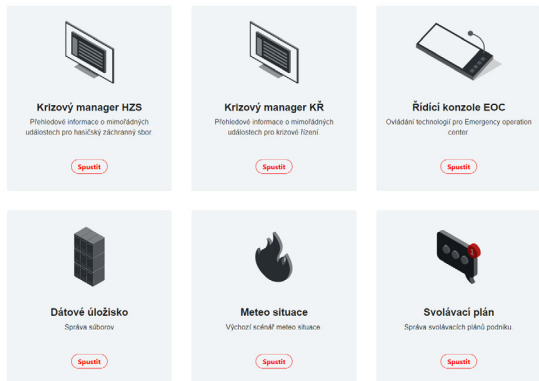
Krizový manager HZS
Přehledové informace o mimořádných událostech pro hasičský záchranný sbor
Spustit

Krizový manager KŘ
Přehledové informace o mimořádných událostech pro krizové řízení
Spustit

Řídicí konzole EOC
Ovládání technologií pro Emergency operation center
Spustit

Dátové úložisko
Správa súborov
Spustit

Meteo situace
Výchozí scénář meteo situace
Spustit

Svolávací plán
Správa svolávacích plánů podniku
Spustit